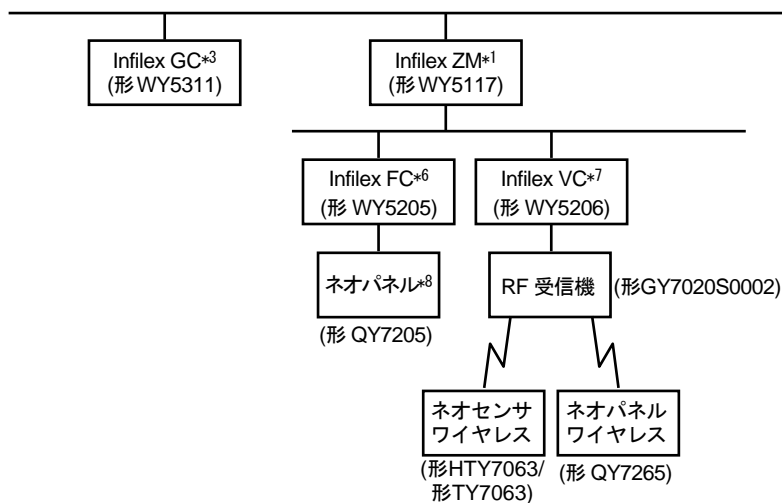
Infilex GC*3
(形 WY5311)

Infilex ZM*1
(形 WY5117)

Infilex FC*6
(形 WY5205)

Infilex VC*7
(形 WY5206)

ネオパネル*8
(形 QY7205)

RF 受信機 (形GY7020S0002)

ネオセンサ
ワイヤレス
(形HTY7063/
形TY7063)

ネオパネル
ワイヤレス
(形 QY7265)